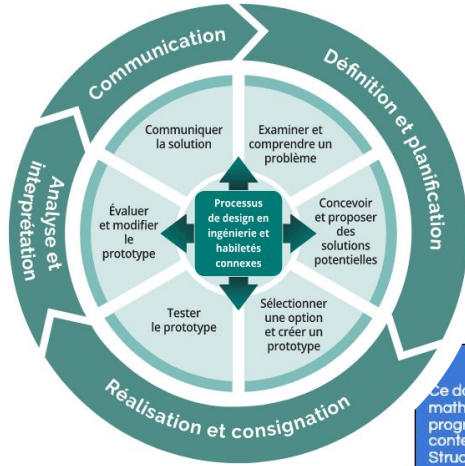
Communication

Définition et planification

Analyse et interprétation

Réalisation et consignation

Communiquer la solution

Examiner et comprendre un problème

Évaluer et modifier le prototype

Processus de design en ingénierie et habiletés connexes

Concevoir et proposer des solutions potentielles

Tester le prototype

Sélectionner une option et créer un prototype

Ce d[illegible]
math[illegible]
prog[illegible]
cont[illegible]
Stru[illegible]